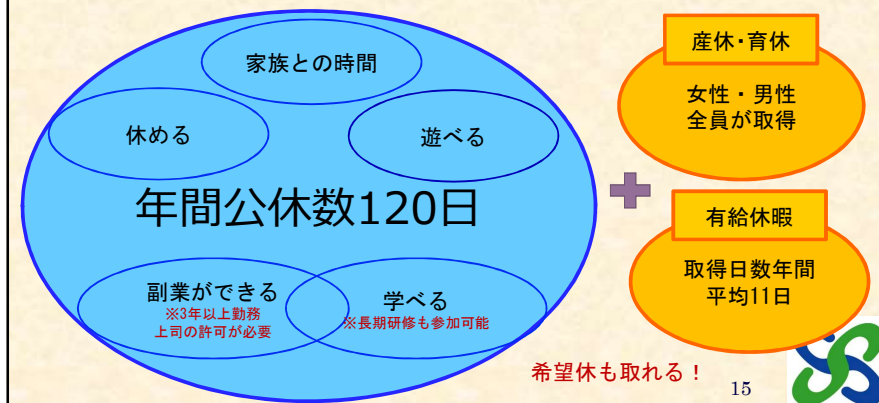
家族との時間

休める

遊べる

年間公休数120日

副業ができる
※3年以上勤務
上司の許可が必要

学べる
※長期研修も参加可能

産休・育休

女性・男性
全員が取得

有給休暇

取得日数年間
平均11日

希望休も取れる！

15